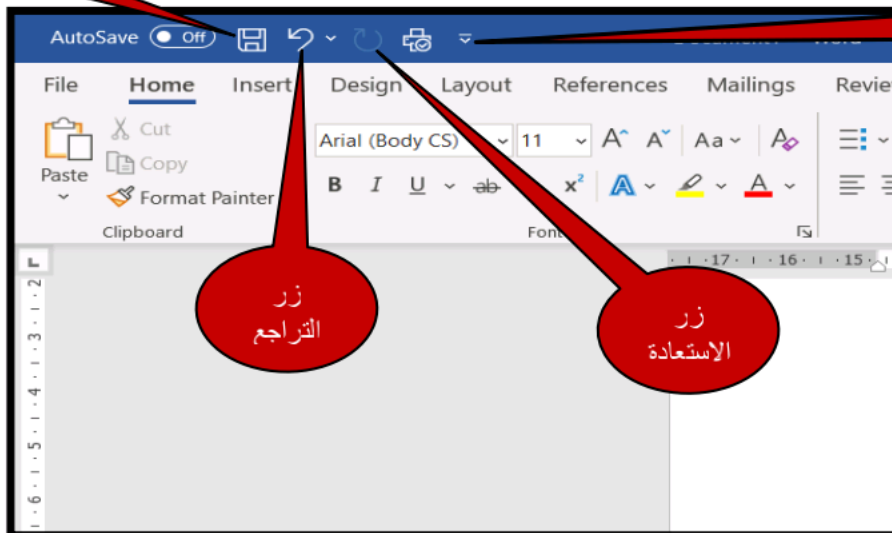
AutoSave Off

File Home Insert Design Layout References Mailings Revie

Cut
Copy
Paste
Format Painter
Clipboard

Arial (Body CS) 11
Aa
B I U ab $x^2$
Font

· 17 · · 16 · · 15 ·

2
3
4
5
6

زر
التراجع

زر
الاستعادة